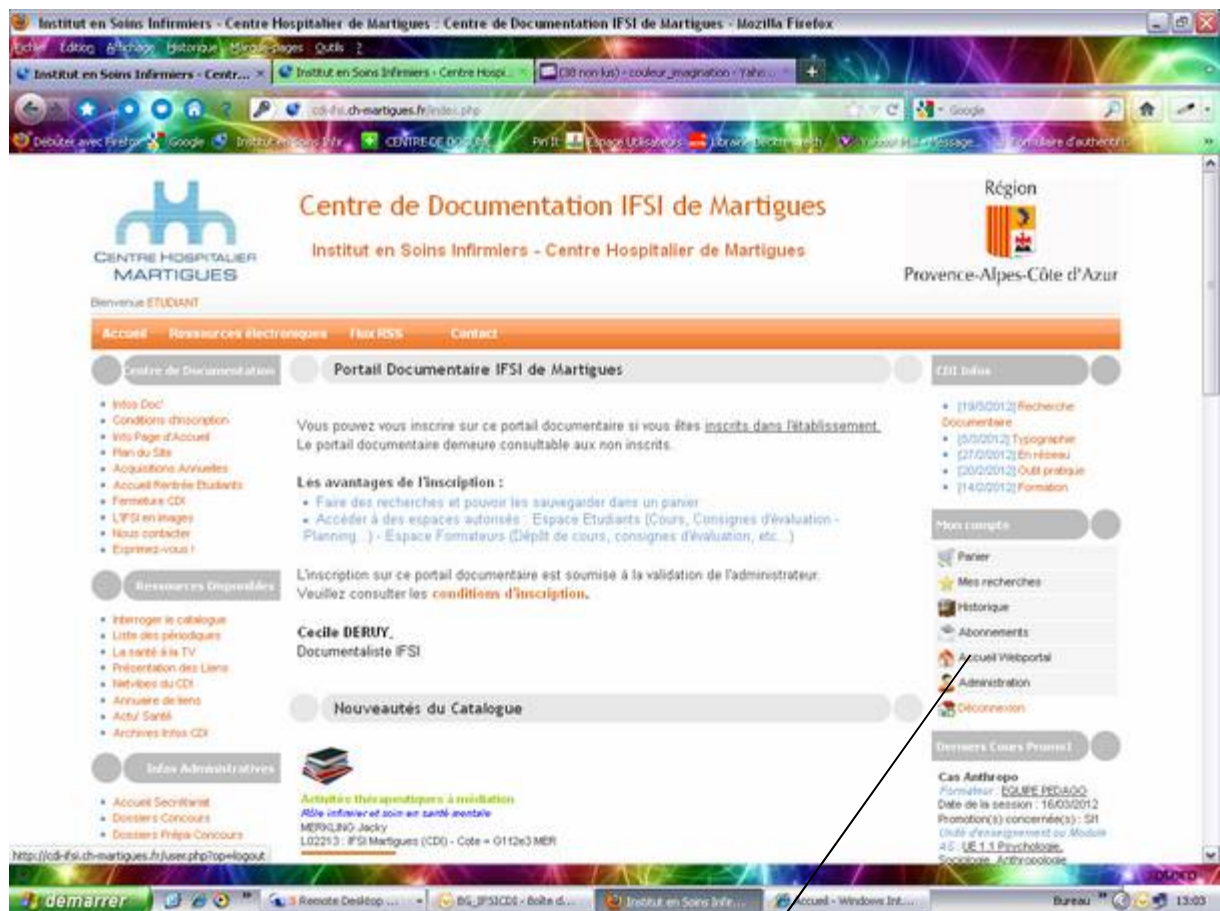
Institut en Soins Infirmiers - Centre Hospitalier de Martigues : Centre de Documentation IFSI de Martigues - Mozilla Firefox

Fichier Édition Affichage Historique Marque-pages Outils ?

Institut en Soins Infirmiers - Centr... × Institut en Soins Infirmiers - Centre Hospi... × (38 non lus) - couleur_imagination - Yaho... × +

cdi-ifsi.ch-martigues.fr/index.php

Google

Débuter avec Firefox Google Institut en Soins Infir... CENTRE DE DOC... Pin It Espace Utilisateurs Librairie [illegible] Yahoo! Mail Message Formulaire d'authentif...

CENTRE HOSPITALIER MARTIGUES

Centre de Documentation IFSI de Martigues

Institut en Soins Infirmiers - Centre Hospitalier de Martigues

Région
Provence-Alpes-Côte d'Azur

Bienvenue ETUDIANT

Accueil Ressources électroniques Flux RSS Contact

Centre de Documentation

• Infos Doc'
• Conditions d'inscription
• Info Page d'Accueil
• Plan du Site
• Acquisitions Annuelles
• Accueil Rentrée Etudiants
• Fermeture CDI
• L'IFSI en images
• Nous contacter
• Exprimez-vous !

Ressources Disponibles

• Interroger le catalogue
• Liste des périodiques
• La santé à la TV
• Présentation des Liens
• Netvibes du CDI
• Annuaire de liens
• Actu' Santé
• Archives Infos CDI

Infos Administratives

• Accueil Secrétariat
• Dossiers Concours
• Dossiers Prépa Concours

Portail Documentaire IFSI de Martigues

Vous pouvez vous inscrire sur ce portail documentaire si vous êtes inscrits dans l'établissement.
Le portail documentaire demeure consultable aux non inscrits.

Les avantages de l'inscription :
• Faire des recherches et pouvoir les sauvegarder dans un panier
• Accéder à des espaces autorisés : Espace Etudiants (Cours, Consignes d'évaluation - Planning...) - Espace Formateurs (Dépôt de cours, consignes d'évaluation, etc...)

L'inscription sur ce portail documentaire est soumise à la validation de l'administrateur.
Veuillez consulter les conditions d'inscription.

Cecile DERUY,
Documentaliste IFSI

Nouveautés du Catalogue

Activités thérapeutiques à médiation
Rôle infirmier et soin en santé mentale
MERKLING Jacky
L02213 : IFSI Martigues (CDI) - Cote = G112e3 MER

CDI Infos

• [19/3/2012] Recherche Documentaire
• [5/3/2012] Typographie
• [27/2/2012] En réseau
• [20/2/2012] Outil pratique
• [14/2/2012] Formation

Mon compte

Panier
Mes recherches
Historique
Abonnements
Accueil Webportal
Administration
Déconnexion

Derniers Cours Promot

Cas Anthropo
Formateur : EQUIPE PEDAGO
Date de la session : 16/03/2012
Promotion(s) concernée(s) : S1
Unité d'enseignement ou Module AS : UE 1.1 Psychologie, Sociologie, Anthropologie

http://cdi-ifsi.ch-martigues.fr/user.php?op=logout

démarrer 3 Remote Desktop ... BG_IFSICDI - Boîte d... Institut en Soins Infir... Accueil - Windows Int... Bureau 13:03